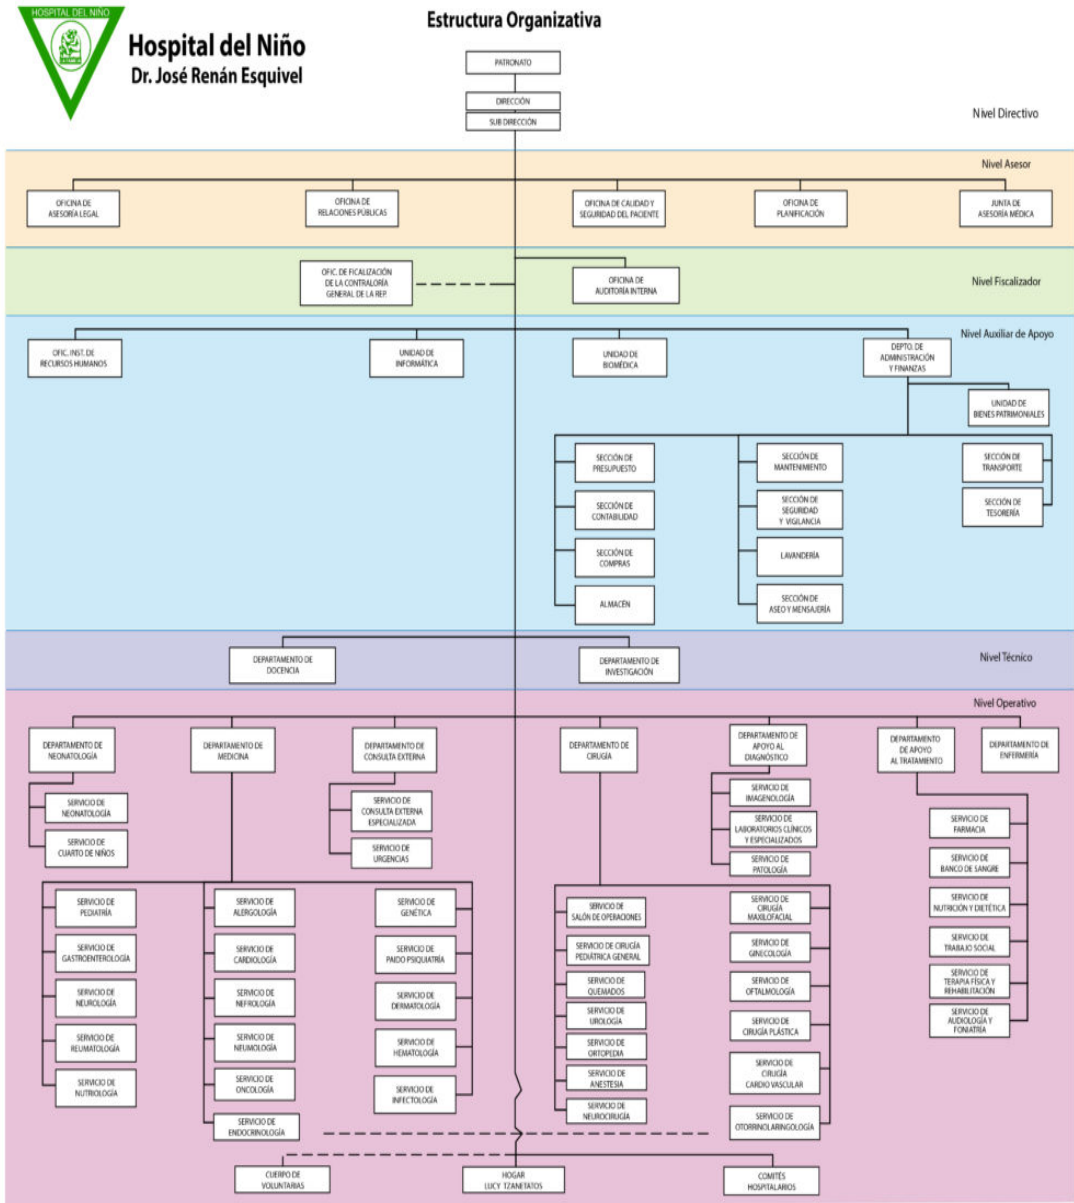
HOSPITAL DEL NIÑO

Hospital del Niño
Dr. José Renán Esquivel

Estructura Organizativa

PATRONATO

DIRECCIÓN

SUB DIRECCIÓN

Nivel Directivo

Nivel Asesor

OFICINA DE ASESORÍA LEGAL

OFICINA DE RELACIONES PÚBLICAS

OFICINA DE CALIDAD Y SEGURIDAD DEL PACIENTE

OFICINA DE PLANIFICACIÓN

JUNTA DE ASESORÍA MÉDICA

OFIC. DE FICALIZACIÓN DE LA CONTRALORÍA GENERAL DE LA REP.

OFICINA DE AUDITORÍA INTERNA

Nivel Fiscalizador

Nivel Auxiliar de Apoyo

OFIC. INST. DE RECURSOS HUMANOS

UNIDAD DE INFORMÁTICA

UNIDAD DE BIOMÉDICA

DEPTO. DE ADMINISTRACIÓN Y FINANZAS

UNIDAD DE BIENES PATRIMONIALES

SECCIÓN DE PRESUPUESTO

SECCIÓN DE CONTABILIDAD

SECCIÓN DE COMPRAS

ALMACÉN

SECCIÓN DE MANTENIMIENTO

SECCIÓN DE SEGURIDAD Y VIGILANCIA

LAVANDERÍA

SECCIÓN DE ASEO Y MENSAJERÍA

SECCIÓN DE TRANSPORTE

SECCIÓN DE TESORERÍA

DEPARTAMENTO DE DOCENCIA

DEPARTAMENTO DE INVESTIGACIÓN

Nivel Técnico

Nivel Operativo

DEPARTAMENTO DE NEONATOLOGÍA

SERVICIO DE NEONATOLOGÍA

SERVICIO DE CUARTO DE NIÑOS

DEPARTAMENTO DE MEDICINA

DEPARTAMENTO DE CONSULTA EXTERNA

SERVICIO DE CONSULTA EXTERNA ESPECIALIZADA

SERVICIO DE URGENCIAS

DEPARTAMENTO DE CIRUGÍA

DEPARTAMENTO DE APOYO AL DIAGNÓSTICO

SERVICIO DE IMAGENOLOGÍA

SERVICIO DE LABORATORIOS CLÍNICOS Y ESPECIALIZADOS

SERVICIO DE PATOLOGÍA

DEPARTAMENTO DE APOYO AL TRATAMIENTO

DEPARTAMENTO DE ENFERMERÍA

SERVICIO DE FARMACIA

SERVICIO DE BANCO DE SANGRE

SERVICIO DE NUTRICIÓN Y DIETÉTICA

SERVICIO DE TRABAJO SOCIAL

SERVICIO DE TERAPIA FÍSICA Y REHABILITACIÓN

SERVICIO DE AUDIOLOGÍA Y FONIATRÍA

SERVICIO DE PEDIATRÍA

SERVICIO DE GASTROENTEROLOGÍA

SERVICIO DE NEUROLOGÍA

SERVICIO DE REUMATOLOGÍA

SERVICIO DE NUTRIOLOGÍA

SERVICIO DE ALERGOLOGÍA

SERVICIO DE CARDIOLOGÍA

SERVICIO DE NEFROLOGÍA

SERVICIO DE NEUMOLOGÍA

SERVICIO DE ONCOLOGÍA

SERVICIO DE ENDOCRINOLOGÍA

SERVICIO DE GENÉTICA

SERVICIO DE PAIDO PSIQUIATRÍA

SERVICIO DE DERMATOLOGÍA

SERVICIO DE HEMATOLOGÍA

SERVICIO DE INFECTOLOGÍA

SERVICIO DE SALÓN DE OPERACIONES

SERVICIO DE CIRUGÍA PEDIÁTRICA GENERAL

SERVICIO DE QUEMADOS

SERVICIO DE UROLOGÍA

SERVICIO DE ORTOPEDIA

SERVICIO DE ANESTESIA

SERVICIO DE NEUROCIRUGÍA

SERVICIO DE CIRUGÍA MAXILOFACIAL

SERVICIO DE GINECOLOGÍA

SERVICIO DE OFTALMOLOGÍA

SERVICIO DE CIRUGÍA PLÁSTICA

SERVICIO DE CIRUGÍA CARDIO VASCULAR

SERVICIO DE OTORRINOLARINGOLOGÍA

CUERPO DE VOLUNTARIAS

HOGAR LUCY TZANETATOS

COMITÉS HOSPITALARIOS